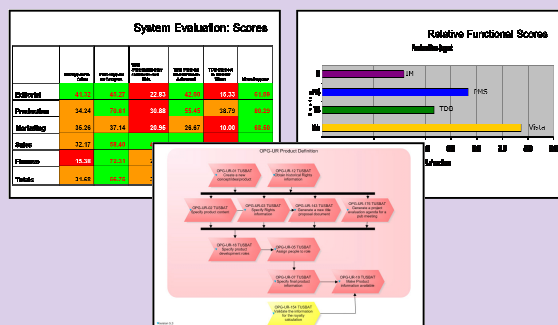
System Evaluation: Scores

| | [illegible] | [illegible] | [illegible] | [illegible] | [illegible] | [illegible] |
|---|---|---|---|---|---|---|
| Editorial | 41.72 | 45.27 | 22.83 | 42.00 | 15.33 | 51.09 |
| Production | 34.24 | 76.81 | 30.88 | 55.45 | 38.79 | 80.20 |
| Marketing | 35.26 | 37.14 | 20.56 | 26.67 | 10.00 | 58.50 |
| Sales | 32.17 | 57.40 | | | | |
| Finance | 15.38 | 72.33 | | | | |
| Totals | 31.68 | 56.79 | | | | |

Relative Functional Scores

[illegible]

UM

PMS

TDD

Vista

OPG-UR Product Definition

OPG-UR-10 TUSBAT Create a new product/project

OPG-UR-12 TUSBAT Create functional Rights information

OPG-UR-02 TUSBAT Specify product content

OPG-UR-13 TUSBAT Specify Rights information

OPG-UR-14X TUSBAT Generate a new title proposal document

OPG-UR-15 TUSBAT Generate a project evaluation agenda for a pub meeting

OPG-UR-16 TUSBAT Specify product development roles

OPG-UR-05 TUSBAT Assign people to role

OPG-UR-07 TUSBAT Specify Fixed product information

OPG-UR-08 TUSBAT Make Product information available

OPG-UR-104 TUSBAT Validate the information for the quality validation

Version 0.3